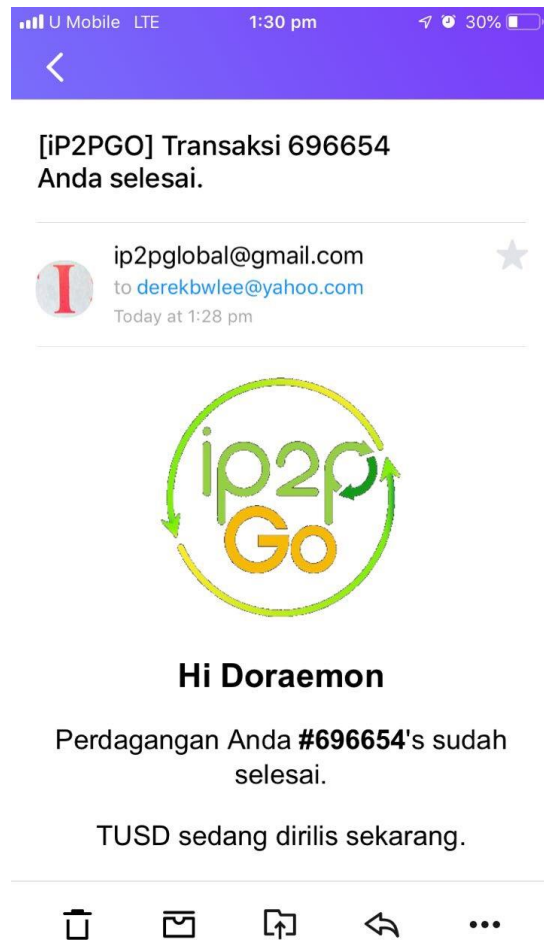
U Mobile LTE 1:30 pm 30%

[iP2PGO] Transaksi 696654 Anda selesai.

I

ip2pglobal@gmail.com
to derekbwlee@yahoo.com
Today at 1:28 pm

ip2p
Go

Hi Doraemon

Perdagangan Anda #696654's sudah selesai.

TUSD sedang dirilis sekarang.